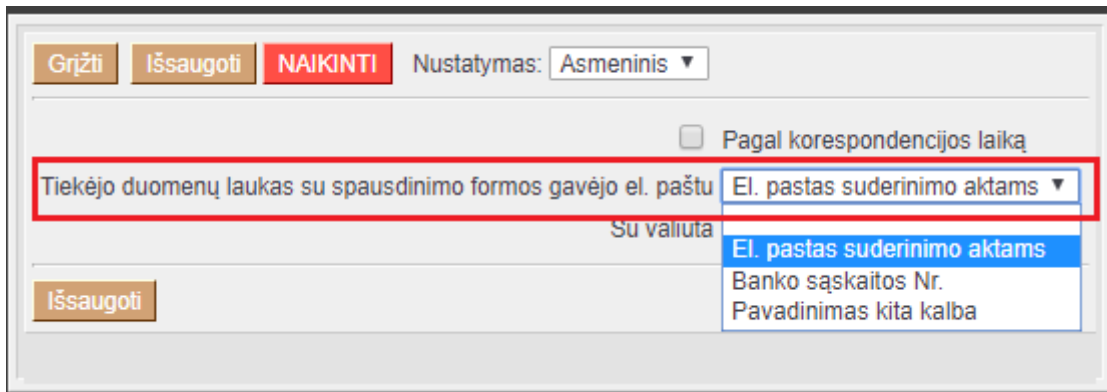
Grįžti Išsaugoti NAIKINTI Nustatymas: Asmeninis ▼

Pagal korespondencijos laiką

Tiekėjo duomenų laukas su spausdinimo formos gavėjo el. paštu El. pastas suderinimo aktams ▼

Su valiuta

El. pastas suderinimo aktams
Banko sąskaitos Nr.
Pavadinimas kita kalba

Išsaugoti